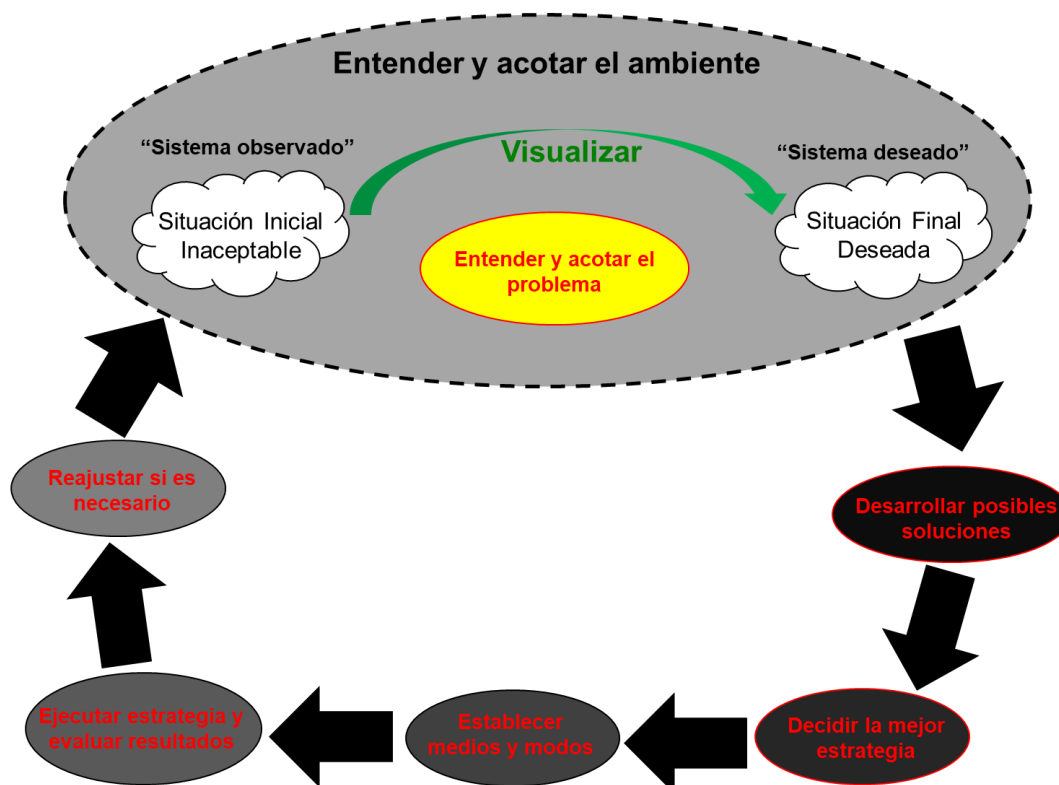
Entender y acotar el ambiente

“Sistema observado”

Visualizar

“Sistema deseado”

Situación Inicial Inaceptable

Entender y acotar el problema

Situación Final Deseada

Desarrollar posibles soluciones

Decidir la mejor estrategia

Establecer medios y modos

Ejecutar estrategia y evaluar resultados

Reajustar si es necesario